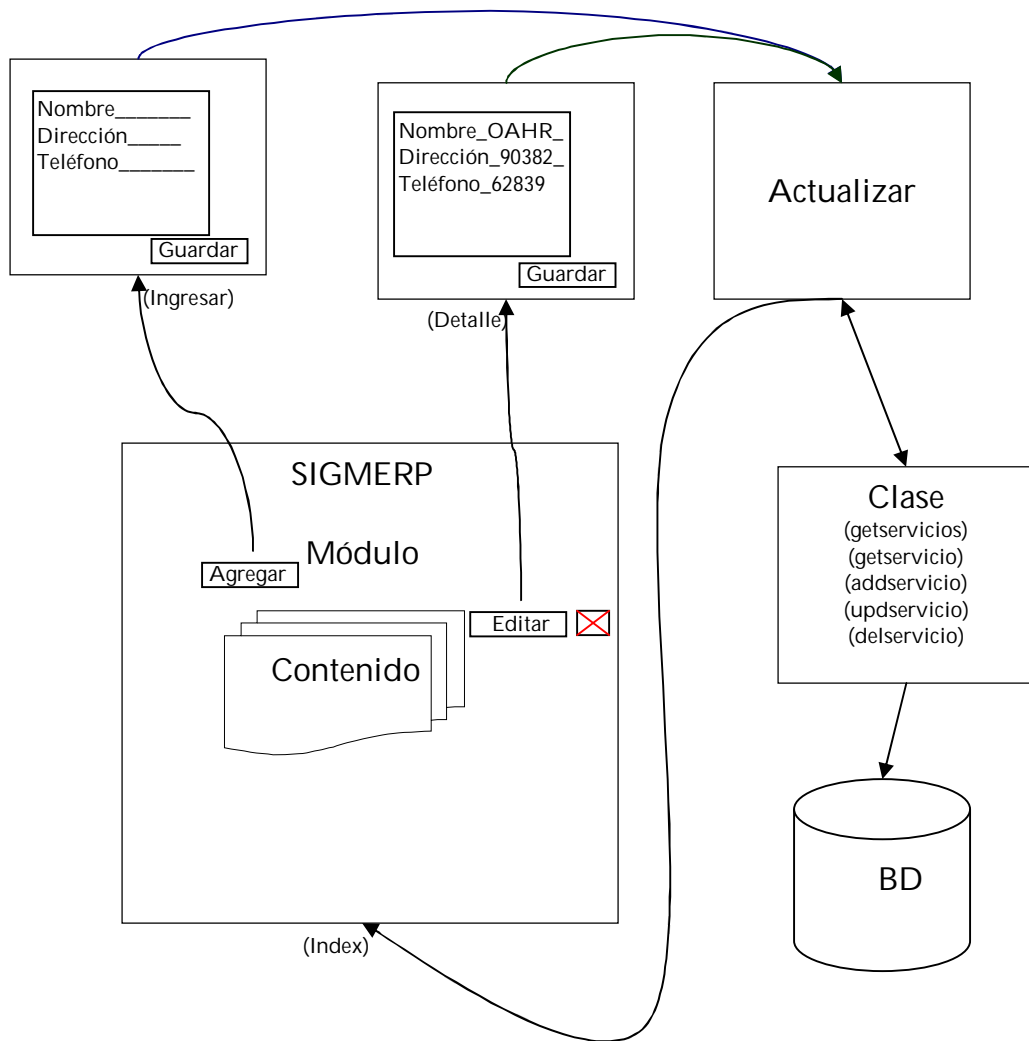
Nombre______
Dirección_____
Teléfono______
Guardar
(Ingresar)

Nombre_OAHR_
Dirección_90382_
Teléfono_62839
Guardar
(Detalle)

Actualizar

SIGMERP
Módulo
Agregar
Contenido
Editar
(Index)

Clase
(getservicios)
(getservicio)
(addservicio)
(updservicio)
(delservicio)

BD